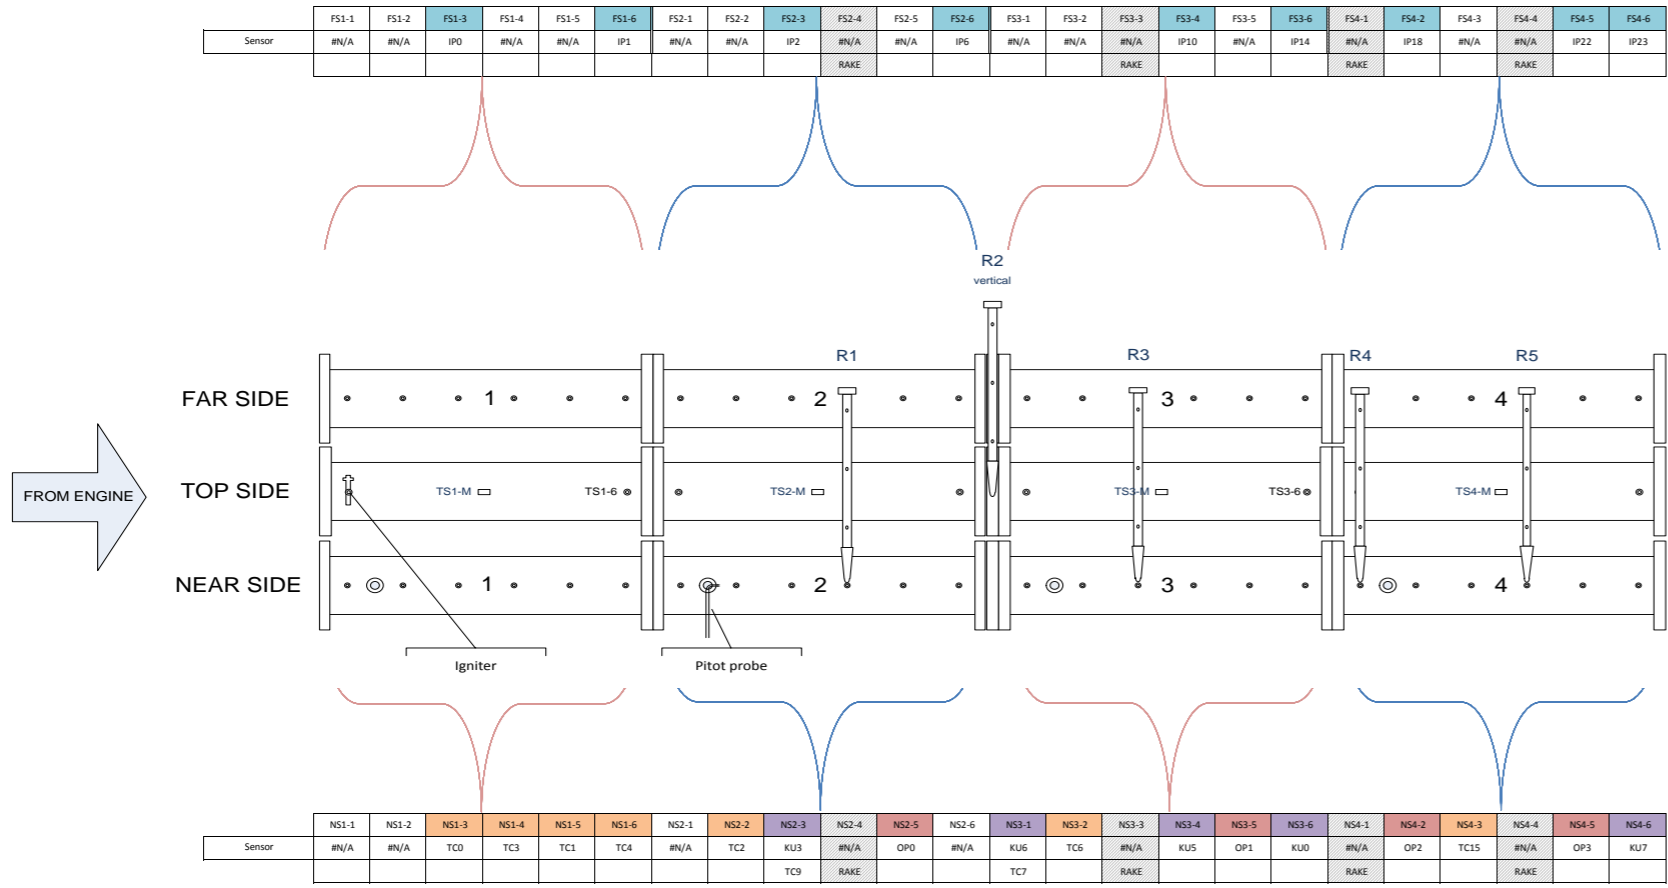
| | FS1-1 | FS1-2 | FS1-3 | FS1-4 | FS1-5 | FS1-6 | FS2-1 | FS2-2 | FS2-3 | FS2-4 | FS2-5 | FS2-6 | FS3-1 | FS3-2 | FS3-3 | FS3-4 | FS3-5 | FS3-6 | FS4-1 | FS4-2 | FS4-3 | FS4-4 | FS4-5 | FS4-6 |
|---|---|---|---|---|---|---|---|---|---|---|---|---|---|---|---|---|---|---|---|---|---|---|---|---|
| Sensor | #N/A | #N/A | IP0 | #N/A | #N/A | IP1 | #N/A | #N/A | IP2 | #N/A | #N/A | IP6 | #N/A | #N/A | #N/A | IP10 | #N/A | IP14 | #N/A | IP18 | #N/A | #N/A | IP22 | IP23 |
| | | | | | | | | | | RAKE | | | | | RAKE | | | | RAKE | | | RAKE | | |

R2
vertical

R1 R3 R4 R5

FAR SIDE
1 2 3 4

FROM ENGINE

TOP SIDE
TS1-M TS1-6 TS2-M TS3-M TS3-6 TS4-M

NEAR SIDE
1 2 3 4

Igniter
Pitot probe

| | NS1-1 | NS1-2 | NS1-3 | NS1-4 | NS1-5 | NS1-6 | NS2-1 | NS2-2 | NS2-3 | NS2-4 | NS2-5 | NS2-6 | NS3-1 | NS3-2 | NS3-3 | NS3-4 | NS3-5 | NS3-6 | NS4-1 | NS4-2 | NS4-3 | NS4-4 | NS4-5 | NS4-6 |
|---|---|---|---|---|---|---|---|---|---|---|---|---|---|---|---|---|---|---|---|---|---|---|---|---|
| Sensor | #N/A | #N/A | TC0 | TC3 | TC1 | TC4 | #N/A | TC2 | KU3 | #N/A | OP0 | #N/A | KU6 | TC6 | #N/A | KU5 | OP1 | KU0 | #N/A | OP2 | TC15 | #N/A | OP3 | KU7 |
| | | | | | | | | | TC9 | RAKE | | | TC7 | | RAKE | | | | RAKE | | | RAKE | | |